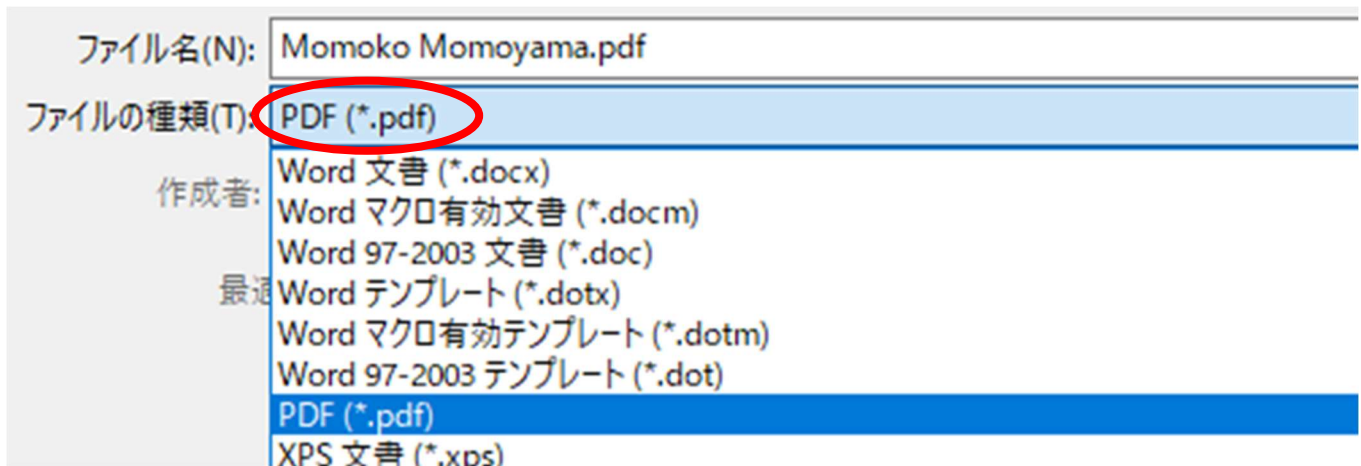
ファイル名(N): Momoko Momoyama.pdf

ファイルの種類(T): PDF (*.pdf)

作成者:

最適

Word 文書 (*.docx)
Word マクロ有効文書 (*.docm)
Word 97-2003 文書 (*.doc)
Word テンプレート (*.dotx)
Word マクロ有効テンプレート (*.dotm)
Word 97-2003 テンプレート (*.dot)
PDF (*.pdf)
XPS 文書 (*.xps)